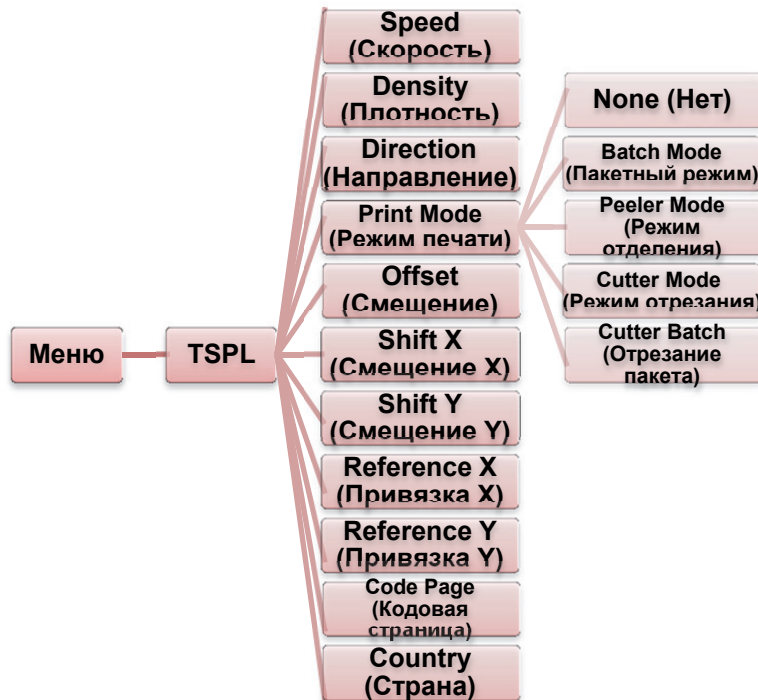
Меню

TSPL

Speed (Скорость)

Density (Плотность)

Direction (Направление)

Print Mode (Режим печати)

Offset (Смещение)

Shift X (Смещение X)

Shift Y (Смещение Y)

Reference X (Привязка X)

Reference Y (Привязка Y)

Code Page (Кодовая страница)

Country (Страна)

None (Нет)

Batch Mode (Пакетный режим)

Peeler Mode (Режим отделения)

Cutter Mode (Режим отрезания)

Cutter Batch (Отрезание пакета)